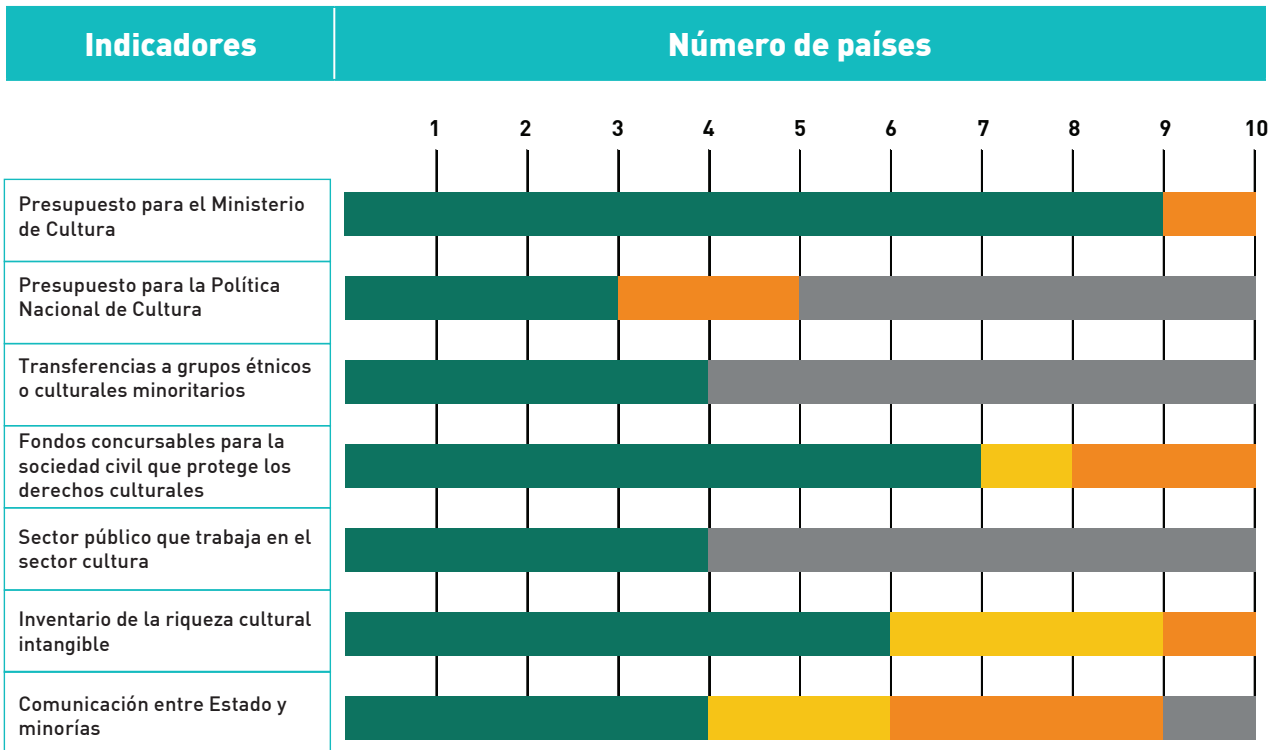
| Indicadores | Número de países |
|---|---|

1 2 3 4 5 6 7 8 9 10

Presupuesto para el Ministerio de Cultura

Presupuesto para la Política Nacional de Cultura

Transferencias a grupos étnicos o culturales minoritarios

Fondos concursables para la sociedad civil que protege los derechos culturales

Sector público que trabaja en el sector cultura

Inventario de la riqueza cultural intangible

Comunicación entre Estado y minorías